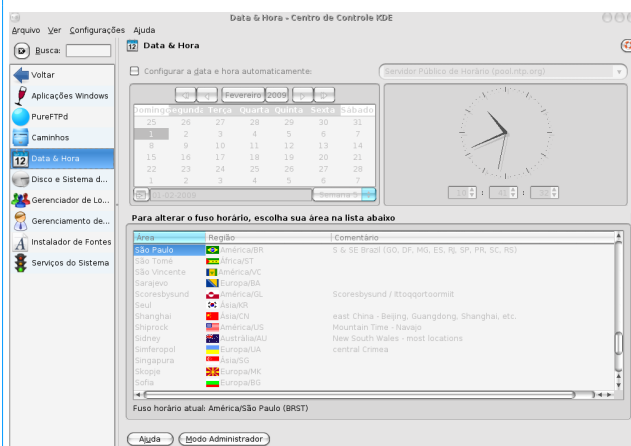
Data & Hora - Centro de Controle KDE

Arquivo Ver Configurações Ajuda

Busca:

Voltar
Aplicações Windows
PureFTPd
Caminhos
Data & Hora
Disco e Sistema d...
Gerenciador de Lo...
Gerenciamento de...
Instalador de Fontes
Serviços do Sistema

Data & Hora

Configurar a data e hora automaticamente:

Servidor Público de Horário (pool.ntp.org)

Fevereiro 2009

| Domingo | Segunda | Terça | Quarta | Quinta | Sexta | Sábado |
|---|---|---|---|---|---|---|
| 25 | 26 | 27 | 28 | 29 | 30 | 31 |
| 1 | 2 | 3 | 4 | 5 | 6 | 7 |
| 8 | 9 | 10 | 11 | 12 | 13 | 14 |
| 15 | 16 | 17 | 18 | 19 | 20 | 21 |
| 22 | 23 | 24 | 25 | 26 | 27 | 28 |
| 1 | 2 | 3 | 4 | 5 | 6 | 7 |

01-02-2009

Semana 5

Para alterar o fuso horário, escolha sua área na lista abaixo

| Área | Região | Comentário |
|---|---|---|
| São Paulo | América/BR | S & SE Brazil (GO, DF, MG, ES, RJ, SP, PR, SC, RS) |
| São Tomé | África/ST | |
| São Vicente | América/VC | |
| Sarajevo | Europa/BA | |
| Scoresbysund | América/GL | Scoresbysund / Ittoqqortoormiit |
| Seul | Ásia/KR | |
| Shanghai | Ásia/CN | east China - Beijing, Guangdong, Shanghai, etc. |
| Shiprock | América/US | Mountain Time - Navajo |
| Sidney | Austrália/AU | New South Wales - most locations |
| Simferopol | Europa/UA | central Crimea |
| Singapura | Ásia/SG | |
| Skopje | Europa/MK | |
| Sofia | Europa/BG | |

Fuso horário atual: América/São Paulo (BRST)

Ajuda
Modo Administrador